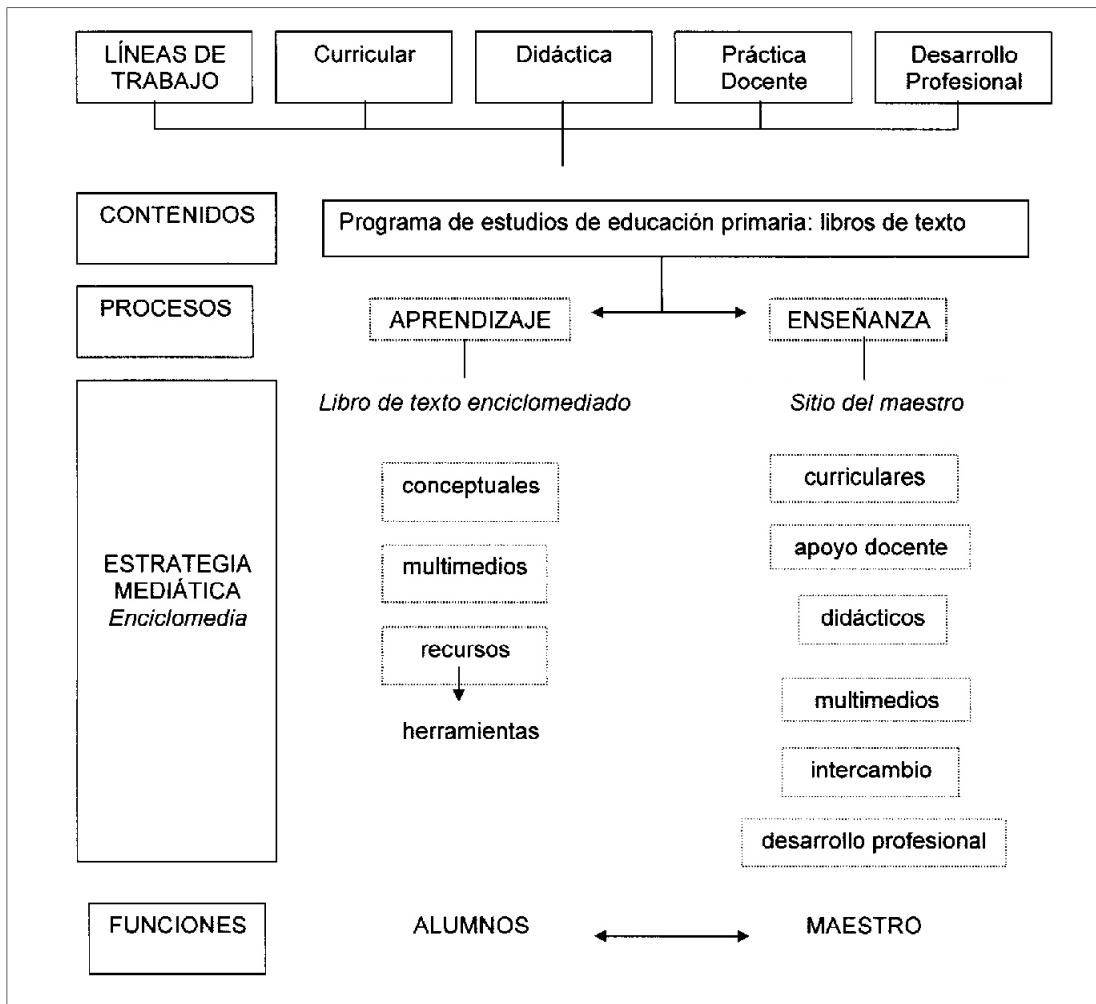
LÍNEAS DE TRABAJO

Curricular

Didáctica

Práctica Docente

Desarrollo Profesional

CONTENIDOS

Programa de estudios de educación primaria: libros de texto

PROCESOS

APRENDIZAJE

ENSEÑANZA

ESTRATEGIA MEDIÁTICA *Enciclomedia*

*Libro de texto enciclomediado*

conceptuales

multimedios

recursos

herramientas

*Sitio del maestro*

curriculares

apoyo docente

didácticos

multimedios

intercambio

desarrollo profesional

FUNCIONES

ALUMNOS

MAESTRO